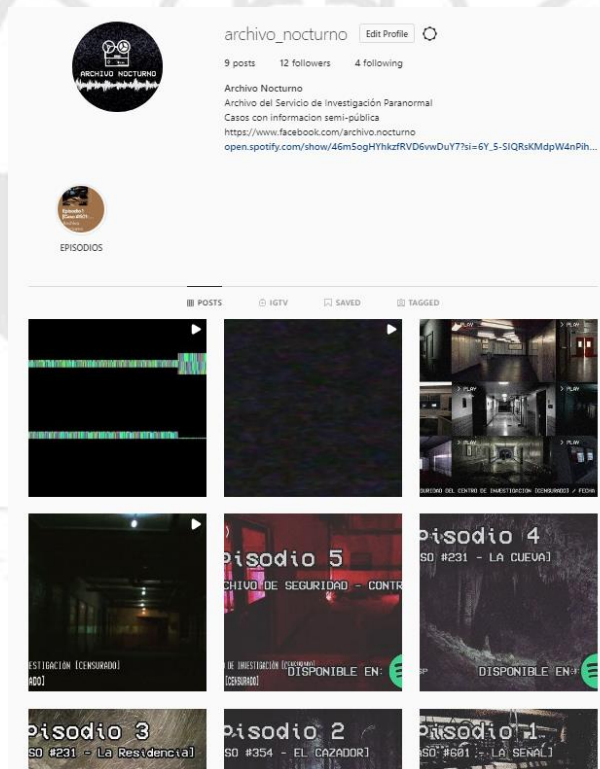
ARCHIVO NOCTURNO

archivo_nocturno Edit Profile

9 posts 12 followers 4 following

Archivo Nocturno
Archivo del Servicio de Investigación Paranormal
Casos con informacion semi-pública
https://www.facebook.com/archivo.nocturno
open.spotify.com/show/46m5ogHYhkzfRVD6vwDuY7?si=6Y_5-SIQRsKMdpW4nPih...

EPISODIOS

POSTS IGTV SAVED TAGGED

> PLAY > PLAY > PLAY > PLAY

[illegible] DEL CENTRO DE INVESTIGACION [CENSURADO] / FECHA

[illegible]STIGACIÓN [CENSURADO]
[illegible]ADO]

pisodio 5
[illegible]CHIVO DE SEGURIDAD - CONTR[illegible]
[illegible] DE INVESTIGACIÓN [CENSURADO]
[CENSURADO]
DISPONIBLE EN:

pisodio 4
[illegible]SO #231 - LA CUEVA]
DISPONIBLE EN:

pisodio 3
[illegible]SO #231 - La Residencia]

pisodio 2
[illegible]SO #354 - EL CAZADOR]

pisodio 1
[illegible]SO #601 - LA SEÑAL]